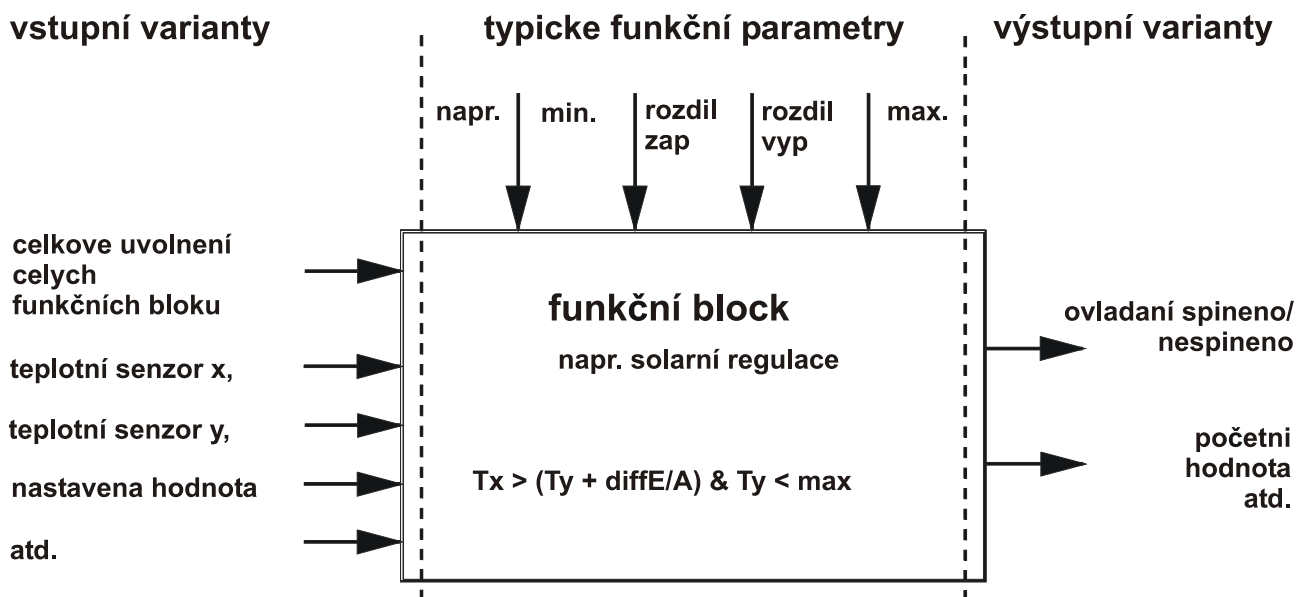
vstupní varianty

typicke funkční parametry

výstupní varianty

napr.

min.

rozdil zap

rozdil vyp

max.

celkove uvolnení celych funkčních bloku

teplotní senzor x,

teplotní senzor y,

nastavena hodnota

atd.

funkční block

napr. solarní regulace

Tx > (Ty + diffE/A) & Ty < max

ovladaní spineno/ nespineno

početni hodnota atd.